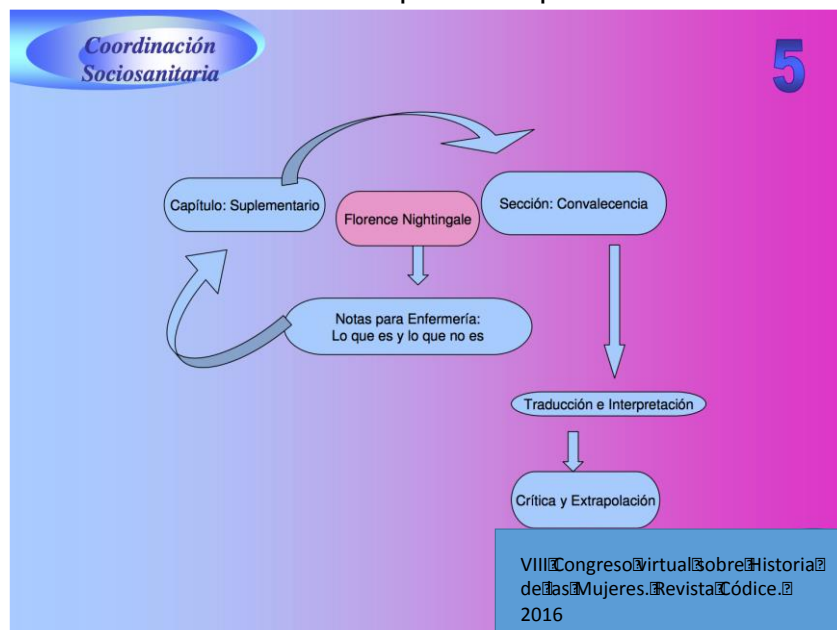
Coordinación Sociosanitaria

5

Capítulo: Suplementario

Florence Nightingale

Sección: Convalecencia

Notas para Enfermería: Lo que es y lo que no es

Traducción e Interpretación

Crítica y Extrapolación

VIII Congreso Virtual Sobre Historia de las Mujeres. Revista Códice. 2016